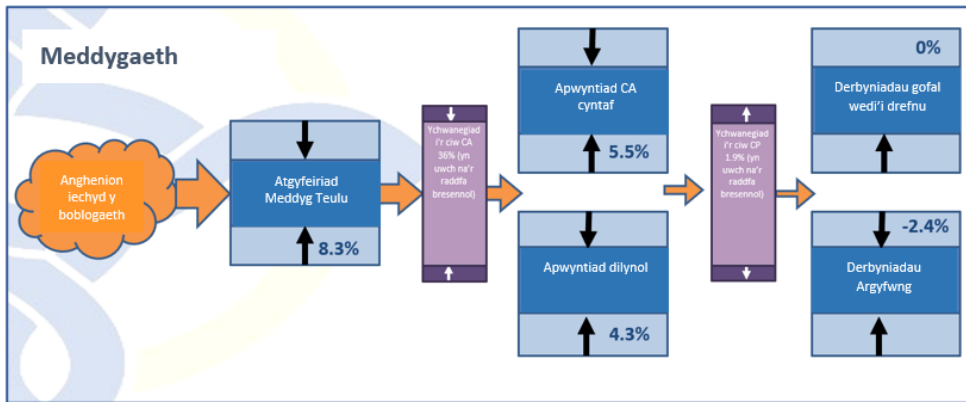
Meddygaeth

Anghenion iechyd y boblogaeth

Atgyfeiriad Meddyg Teulu

8.3%

Ychwanegiad i'r ciw CA 36% (yn uwch na'r raddfa bresennol)

Apwyntiad CA cyntaf

5.5%

Apwyntiad dilynol

4.3%

Ychwanegiad i'r ciw CP 1.9% (yn uwch na'r raddfa bresennol)

0%

Derbyniadau gofal wedi'i drefnu

-2.4%

Derbyniadau Argyfwng